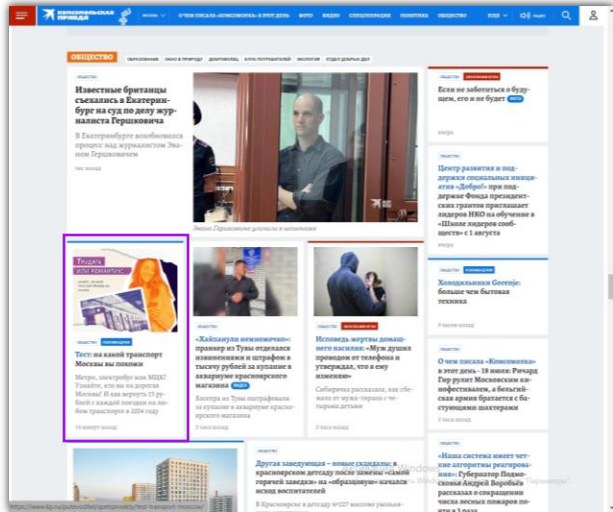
Комсомольская правда

МОСКВА

О ЧЕМ ПИСАЛА «КОМСОМОЛКА» В ЭТОТ ДЕНЬ

ФОТО

ВИДЕО

СПЕЦПРОЕКТЫ

ПОЛИТИКА

ОБЩЕСТВО

ЕЩЕ

ОБЩЕСТВО

ОБРАЗОВАНИЕ

ОКНО В ПРИРОДУ

ДОБРОВОЛЬЦЫ

КЛУБ ПОТРЕБИТЕЛЕЙ

ЭКОЛОГИЯ

ОТДЕЛ ДОБРЫХ ДЕЛ

ОБЩЕСТВО

Известные британцы съехались в Екатеринбург на суд по делу журналиста Гершковича

В Екатеринбурге возобновился процесс над журналистом Эваном Гершковичем

час назад

Эвана Гершковича увезли в заточение

ОБЩЕСТВО

Если не заботиться о будущем, его и не будет

вчера

ОБЩЕСТВО

Центр развития и поддержки социальных инициатив «Добро!» при поддержке Фонда президентских грантов приглашает лидеров НКО на обучение в «Школе лидеров сообществ» с 1 августа

вчера

ОБЩЕСТВО

Холодильники Gorenje: больше чем бытовая техника

9 часов назад

ОБЩЕСТВО

О чем писала «Комсомолка» 18 июля: Ричард Гер рулит Московским кинофестивалем, а бельгийская армия братается с бастующими шахтерами

Трудяга или романтик

ОБЩЕСТВО

Тест: на какой транспорт Москвы вы похожи

Метро, электробус или МЦК? Узнайте, кто вы на дорогах Москвы! И как вернуть 15 рублей с каждой поездки на любом транспорте в 2024 году

14 минут назад

ОБЩЕСТВО

«Хайпанули неимоверно»: пранкер из Тувы отделался извинениями и штрафом в тысячу рублей за купание в аквариуме красноярского магазина ВИДЕО

Блогер из Тувы поплатился за купание в аквариуме красноярского магазина

2 часа назад

ОБЩЕСТВО

Исповедь жертвы домашнего насилия: «Муж душил проводом от телефона и утверждал, что я сама изменила»

Сибирячка рассказала, как сбежала от мужа-тирана с четырьмя детьми

3 часа назад

ОБЩЕСТВО

Другая заведующая – новые скандалы: в красноярском детсаду после замены «самой горячей заведующей» на «образцовую» начался исход воспитателей

В Красноярске в детсаду №227 массово увольня-

ОБЩЕСТВО

Наша система имеет четкие алгоритмы реагирования»: Губернатор Подмосковья Андрей Воробьёв рассказал о сокращении числа лесных пожаров по

https://www.kp.ru/